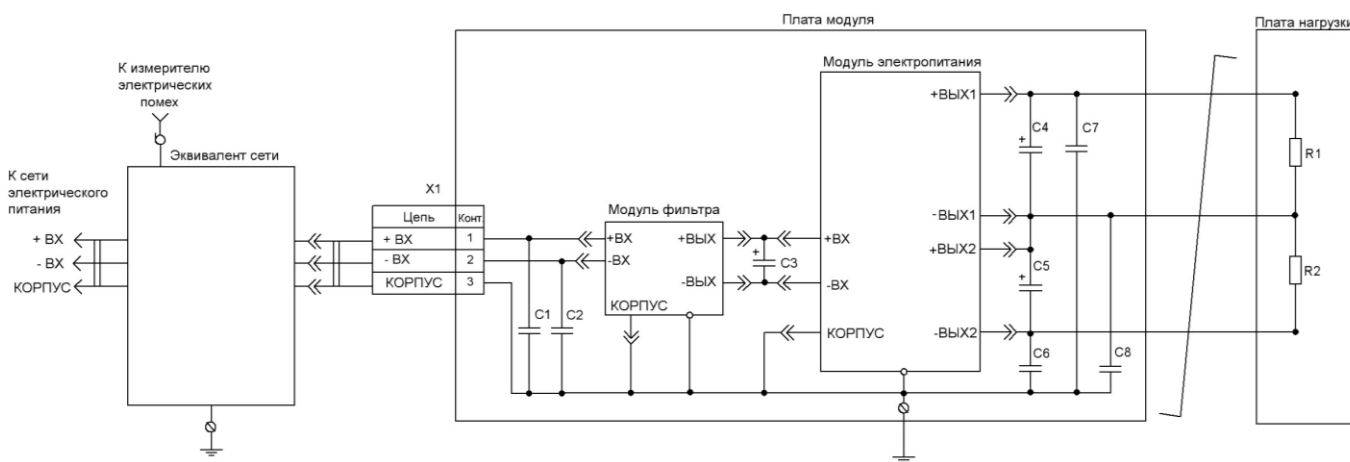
Плата модуля

Плата нагрузки

К измерителю электрических помех

Эквивалент сети

К сети электрического питания

+ ВХ
- ВХ
КОРПУС

X1

| Цепь | Конт |
|---|---|
| + ВХ | 1 |
| - ВХ | 2 |
| КОРПУС | 3 |

C1
C2

Модуль фильтра
+ВХ
-ВХ
+ВЫХ
-ВЫХ
КОРПУС

C3

Модуль электропитания
+ВХ
-ВХ
КОРПУС
+ВЫХ1
-ВЫХ1
+ВЫХ2
-ВЫХ2

C4
C5
C6
C7
C8

R1
R2